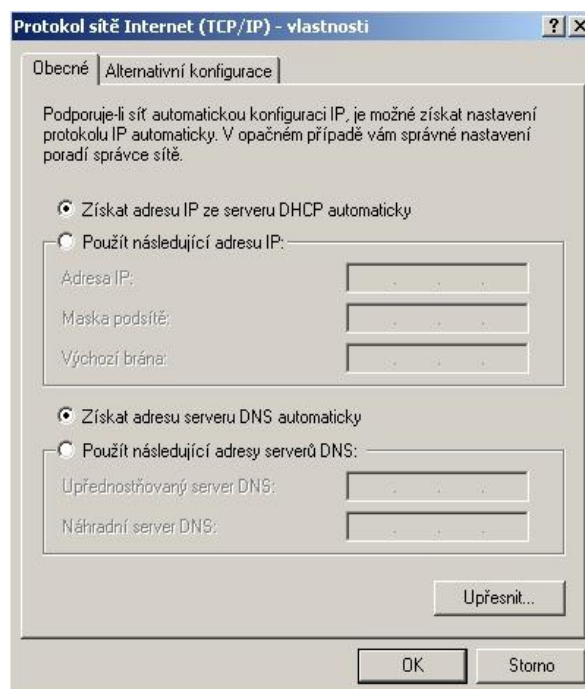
Protokol sítě Internet (TCP/IP) - vlastnosti

? X

Obecné | Alternativní konfigurace

Podporuje-li síť automatickou konfiguraci IP, je možné získat nastavení protokolu IP automaticky. V opačném případě vám správné nastavení poradí správce sítě.

Získat adresu IP ze serveru DHCP automaticky

Použít následující adresu IP:

Adresa IP:

Maska podsítě:

Výchozí brána:

Získat adresu serveru DNS automaticky

Použít následující adresy serverů DNS:

Upřednostňovaný server DNS:

Náhradní server DNS:

Upřesnit...

OK

Storno